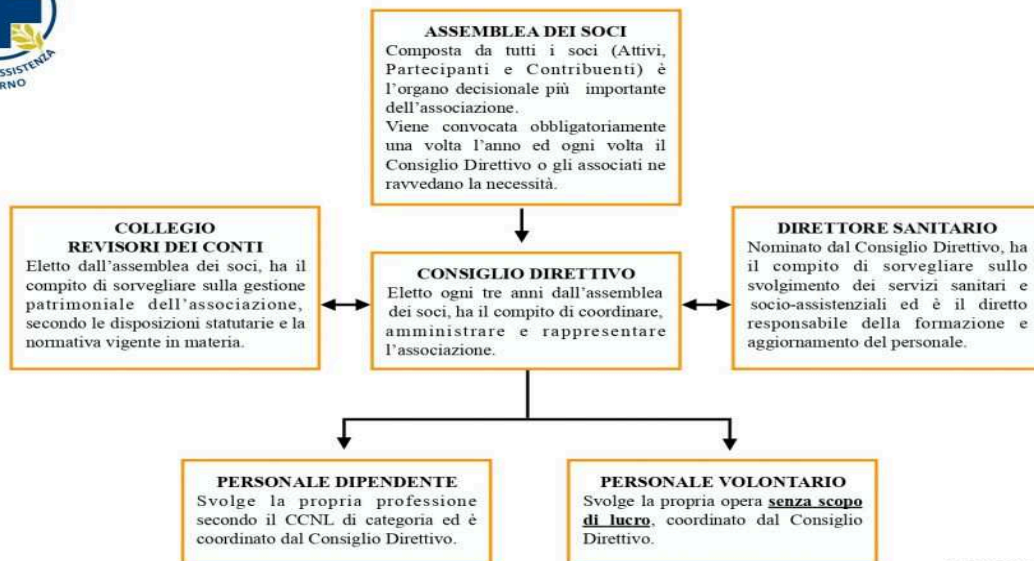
ASSISTENZA
RNO

ASSEMBLEA DEI SOCI
Composta da tutti i soci (Attivi, Partecipanti e Contribuenti) è l'organo decisionale più importante dell'associazione.
Viene convocata obbligatoriamente una volta l'anno ed ogni volta il Consiglio Direttivo o gli associati ne ravvedano la necessità.

COLLEGIO
REVISORI DEI CONTI
Eletto dall'assemblea dei soci, ha il compito di sorvegliare sulla gestione patrimoniale dell'associazione, secondo le disposizioni statutarie e la normativa vigente in materia.

CONSIGLIO DIRETTIVO
Eletto ogni tre anni dall'assemblea dei soci, ha il compito di coordinare, amministrare e rappresentare l'associazione.

DIRETTORE SANITARIO
Nominato dal Consiglio Direttivo, ha il compito di sorvegliare sullo svolgimento dei servizi sanitari e socio-assistenziali ed è il diretto responsabile della formazione e aggiornamento del personale.

PERSONALE DIPENDENTE
Svolge la propria professione secondo il CCNL di categoria ed è coordinato dal Consiglio Direttivo.

PERSONALE VOLONTARIO
Svolge la propria opera senza scopo di lucro, coordinato dal Consiglio Direttivo.